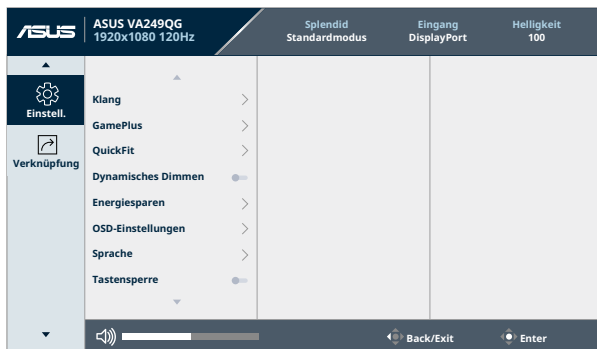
ASUS

ASUS VA249QG
1920x1080 120Hz

Splendid
Standardmodus

Eingang
DisplayPort

Helligkeit
100

Einstell.

Verknüpfung

Klang

GamePlus

QuickFit

Dynamisches Dimmen

Energiesparen

OSD-Einstellungen

Sprache

Tastensperre

Back/Exit

Enter